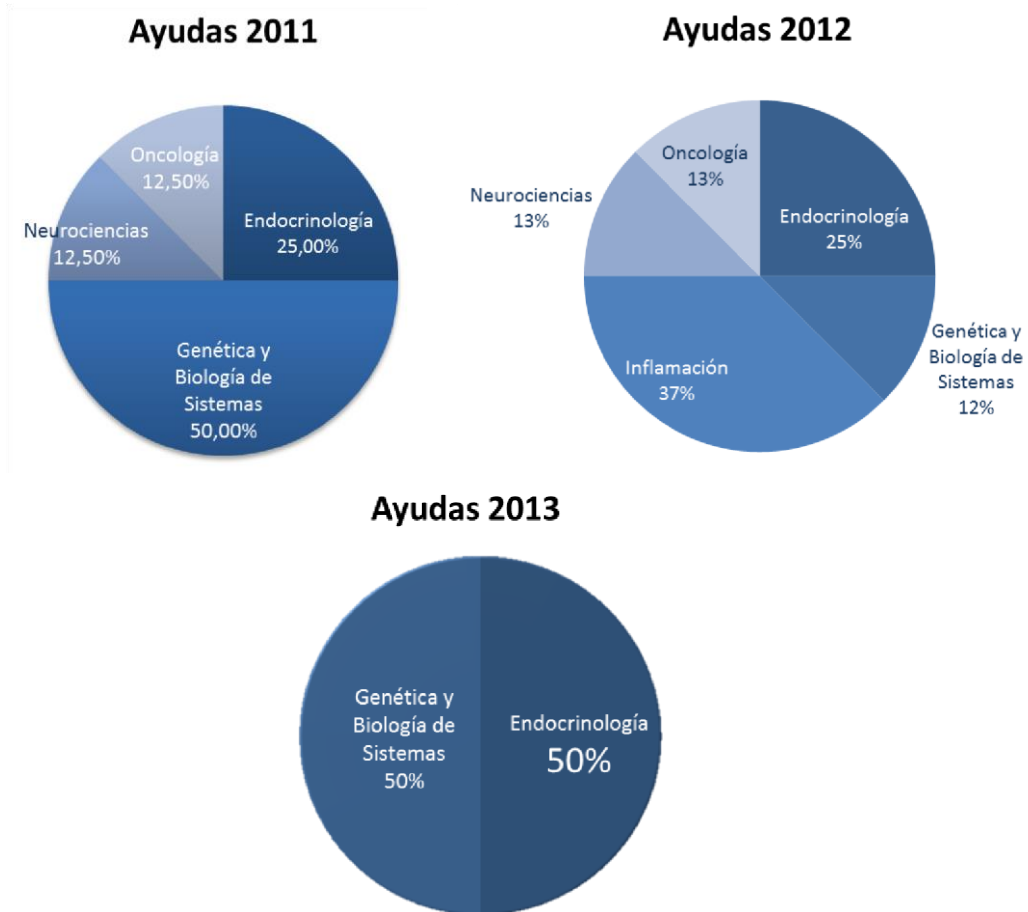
Ayudas 2011

Oncología
12,50%

Neurociencias
12,50%

Endocrinología
25,00%

Genética y
Biología de
Sistemas
50,00%

Ayudas 2012

Oncología
13%

Neurociencias
13%

Endocrinología
25%

Genética y
Biología de
Sistemas
12%

Inflamación
37%

Ayudas 2013

Genética y
Biología de
Sistemas
50%

Endocrinología
50%